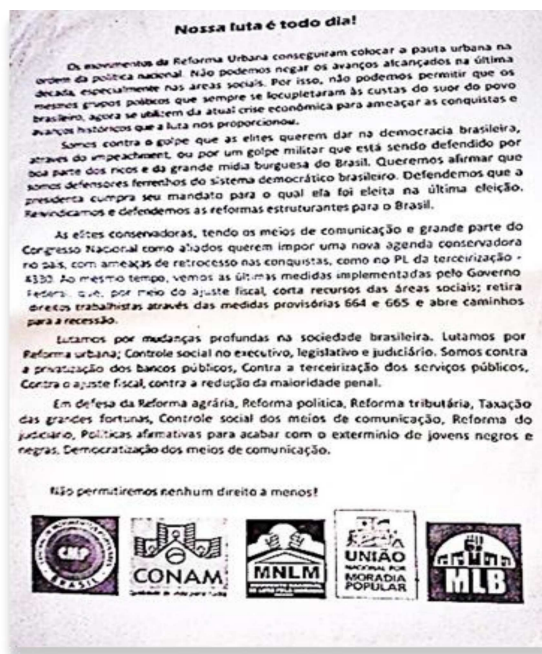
Nossa luta é todo dia!

Os movimentos da Reforma Urbana conseguiram colocar a pauta urbana na ordem da política nacional. Não podemos negar os avanços alcançados na última década, especialmente nas áreas sociais. Por isso, não podemos permitir que os mesmos grupos políticos que sempre se locupletaram às custas do suor do povo brasileiro, agora se utilizem da atual crise econômica para ameaçar as conquistas e avanços históricos que a luta nos proporcionou.

Somos contra o golpe que as elites querem dar na democracia brasileira, através do impeachment, ou por um golpe militar que está sendo defendido por boa parte dos ricos e da grande mídia burguesa do Brasil. Queremos afirmar que somos defensores ferrenhos do sistema democrático brasileiro. Defendemos que a presidenta cumpra seu mandato para o qual ela foi eleita na última eleição. Reivindicamos e defendemos as reformas estruturantes para o Brasil.

As elites conservadoras, tendo os meios de comunicação e grande parte do Congresso Nacional como aliados querem impor uma nova agenda conservadora no país, com ameaças de retrocesso nas conquistas, como no PL da terceirização - 4330. Ao mesmo tempo, vemos as últimas medidas implementadas pelo Governo Federal que, por meio do ajuste fiscal, corta recursos das áreas sociais; retira direitos trabalhistas através das medidas provisórias 664 e 665 e abre caminhos para a recessão.

Lutamos por mudanças profundas na sociedade brasileira. Lutamos por Reforma urbana; Controle social no executivo, legislativo e judiciário. Somos contra a privatização dos bancos públicos, Contra a terceirização dos serviços públicos, Contra o ajuste fiscal, contra a redução da maioridade penal.

Em defesa da Reforma agrária, Reforma política, Reforma tributária, Taxação das grandes fortunas, Controle social dos meios de comunicação, Reforma do judiciário, Políticas afirmativas para acabar com o extermínio de jovens negros e negras, Democratização dos meios de comunicação.

Não permitiremos nenhum direito a menos!

CMP BRASIL
CONAM
MNLM
UNIÃO NACIONAL POR MORADIA POPULAR
MLB